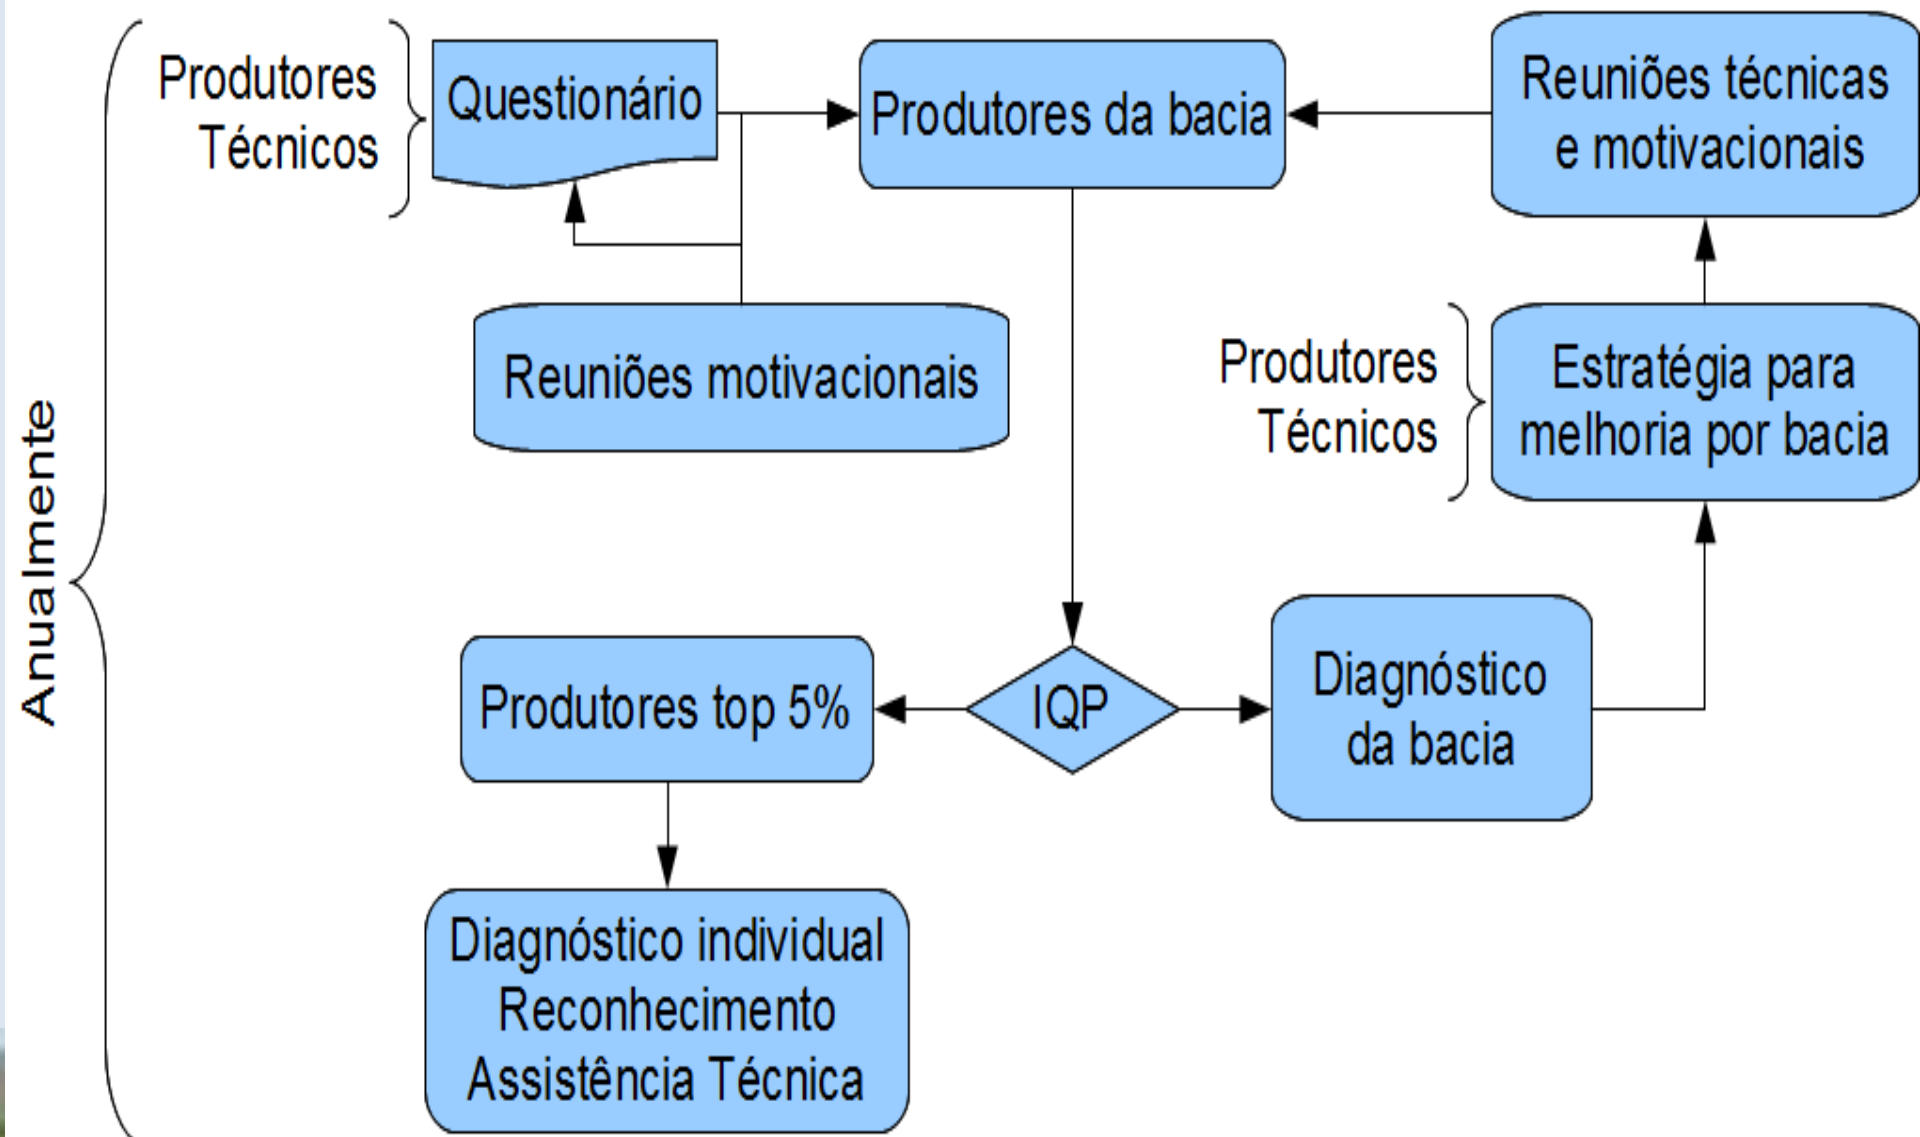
Anualmente

Produtores
Técnicos

Questionário

Produtores da bacia

Reuniões técnicas e motivacionais

Reuniões motivacionais

Produtores
Técnicos

Estratégia para melhoria por bacia

Produtores top 5%

IQP

Diagnóstico da bacia

Diagnóstico individual
Reconhecimento
Assistência Técnica